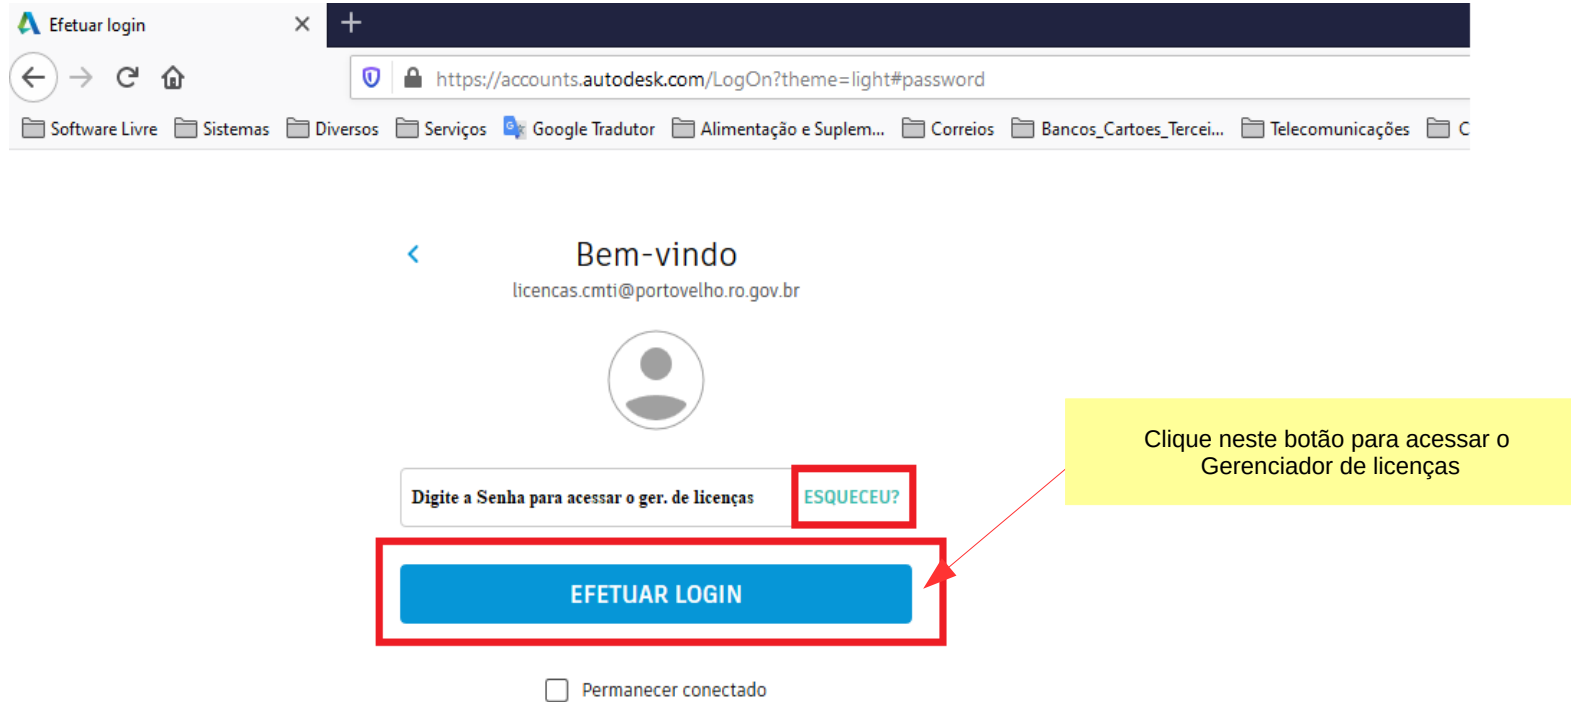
Efetuar login ×
+
https://accounts.autodesk.com/LogOn?theme=light#password
Software Livre Sistemas Diversos Serviços Google Tradutor Alimentação e Suplem... Correios Bancos_Cartoes_Tercei... Telecomunicações C

Bem-vindo
licencas.cmti@portovelho.ro.gov.br

Digite a Senha para acessar o ger. de licenças
ESQUECEU?

EFETUAR LOGIN

Permanecer conectado

Clique neste botão para acessar o Gerenciador de licenças